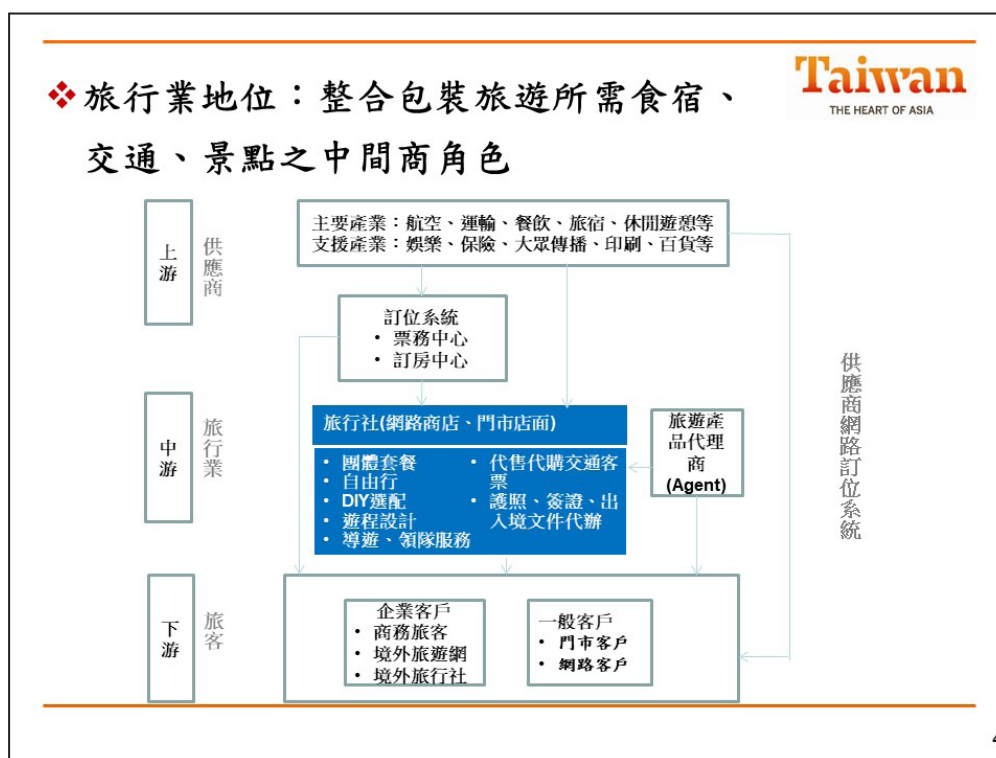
❖ 旅行業地位：整合包裝旅遊所需食宿、交通、景點之中間商角色

Taiwan
THE HEART OF ASIA

上游

供應商

主要產業：航空、運輸、餐飲、旅宿、休閒遊憩等
支援產業：娛樂、保險、大眾傳播、印刷、百貨等

訂位系統
• 票務中心
• 訂房中心

中游

旅行業

旅行社(網路商店、門市店面)

• 團體套餐
• 自由行
• DIY選配
• 遊程設計
• 導遊、領隊服務

• 代售代購交通客票
• 護照、簽證、出入境文件代辦

旅遊產品代理商
(Agent)

供應商網路訂位系統

下游

旅客

企業客戶
• 商務旅客
• 境外旅遊網
• 境外旅行社

一般客戶
• 門市客戶
• 網路客戶

4